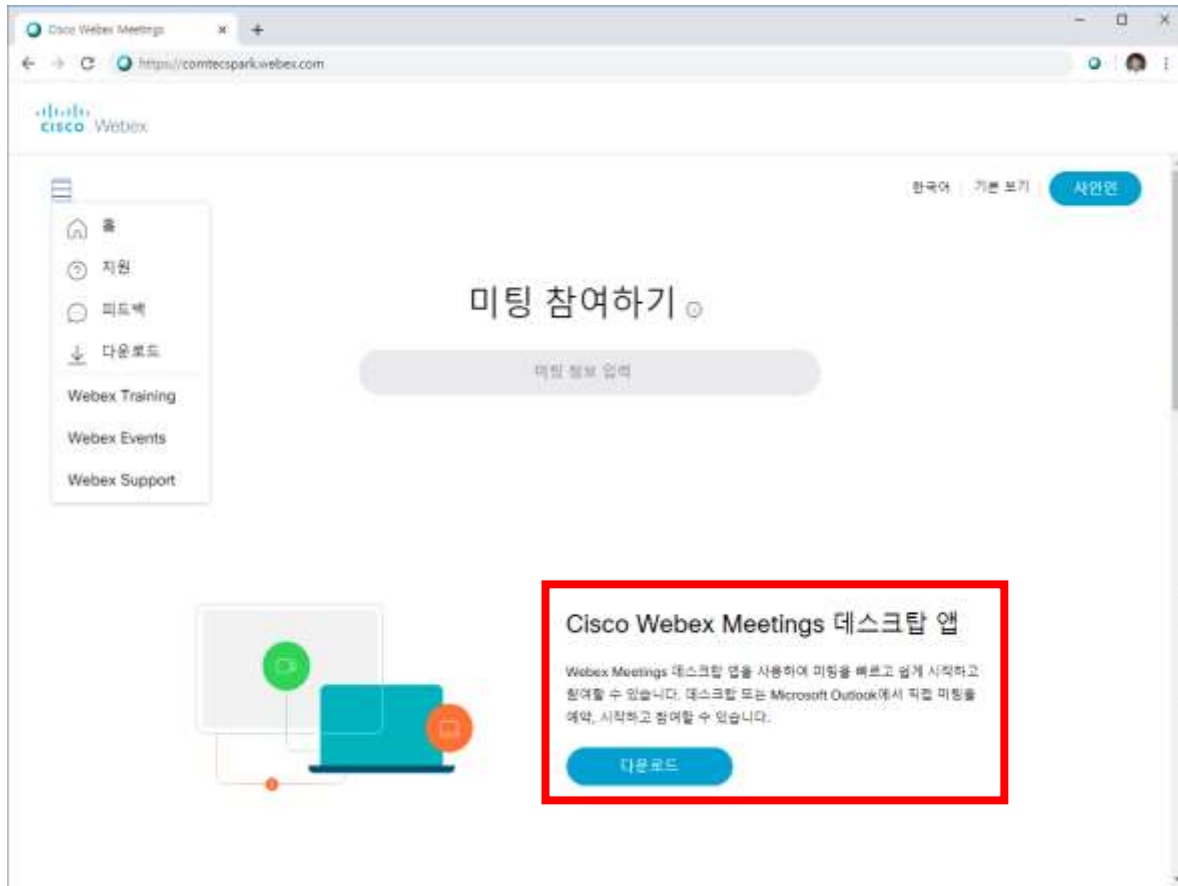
Cisco Webex Meetings

https://comtecspark.webex.com

cisco Webex

한국어 | 기본 보기 | 사인인

홈

지원

피드백

다운로드

Webex Training

Webex Events

Webex Support

미팅 참여하기

미팅 정보 입력

Cisco Webex Meetings 데스크탑 앱

Webex Meetings 데스크탑 앱을 사용하여 미팅을 빠르고 쉽게 시작하고 참여할 수 있습니다. 데스크탑 또는 Microsoft Outlook에서 직접 미팅을 예약, 시작하고 참여할 수 있습니다.

다운로드